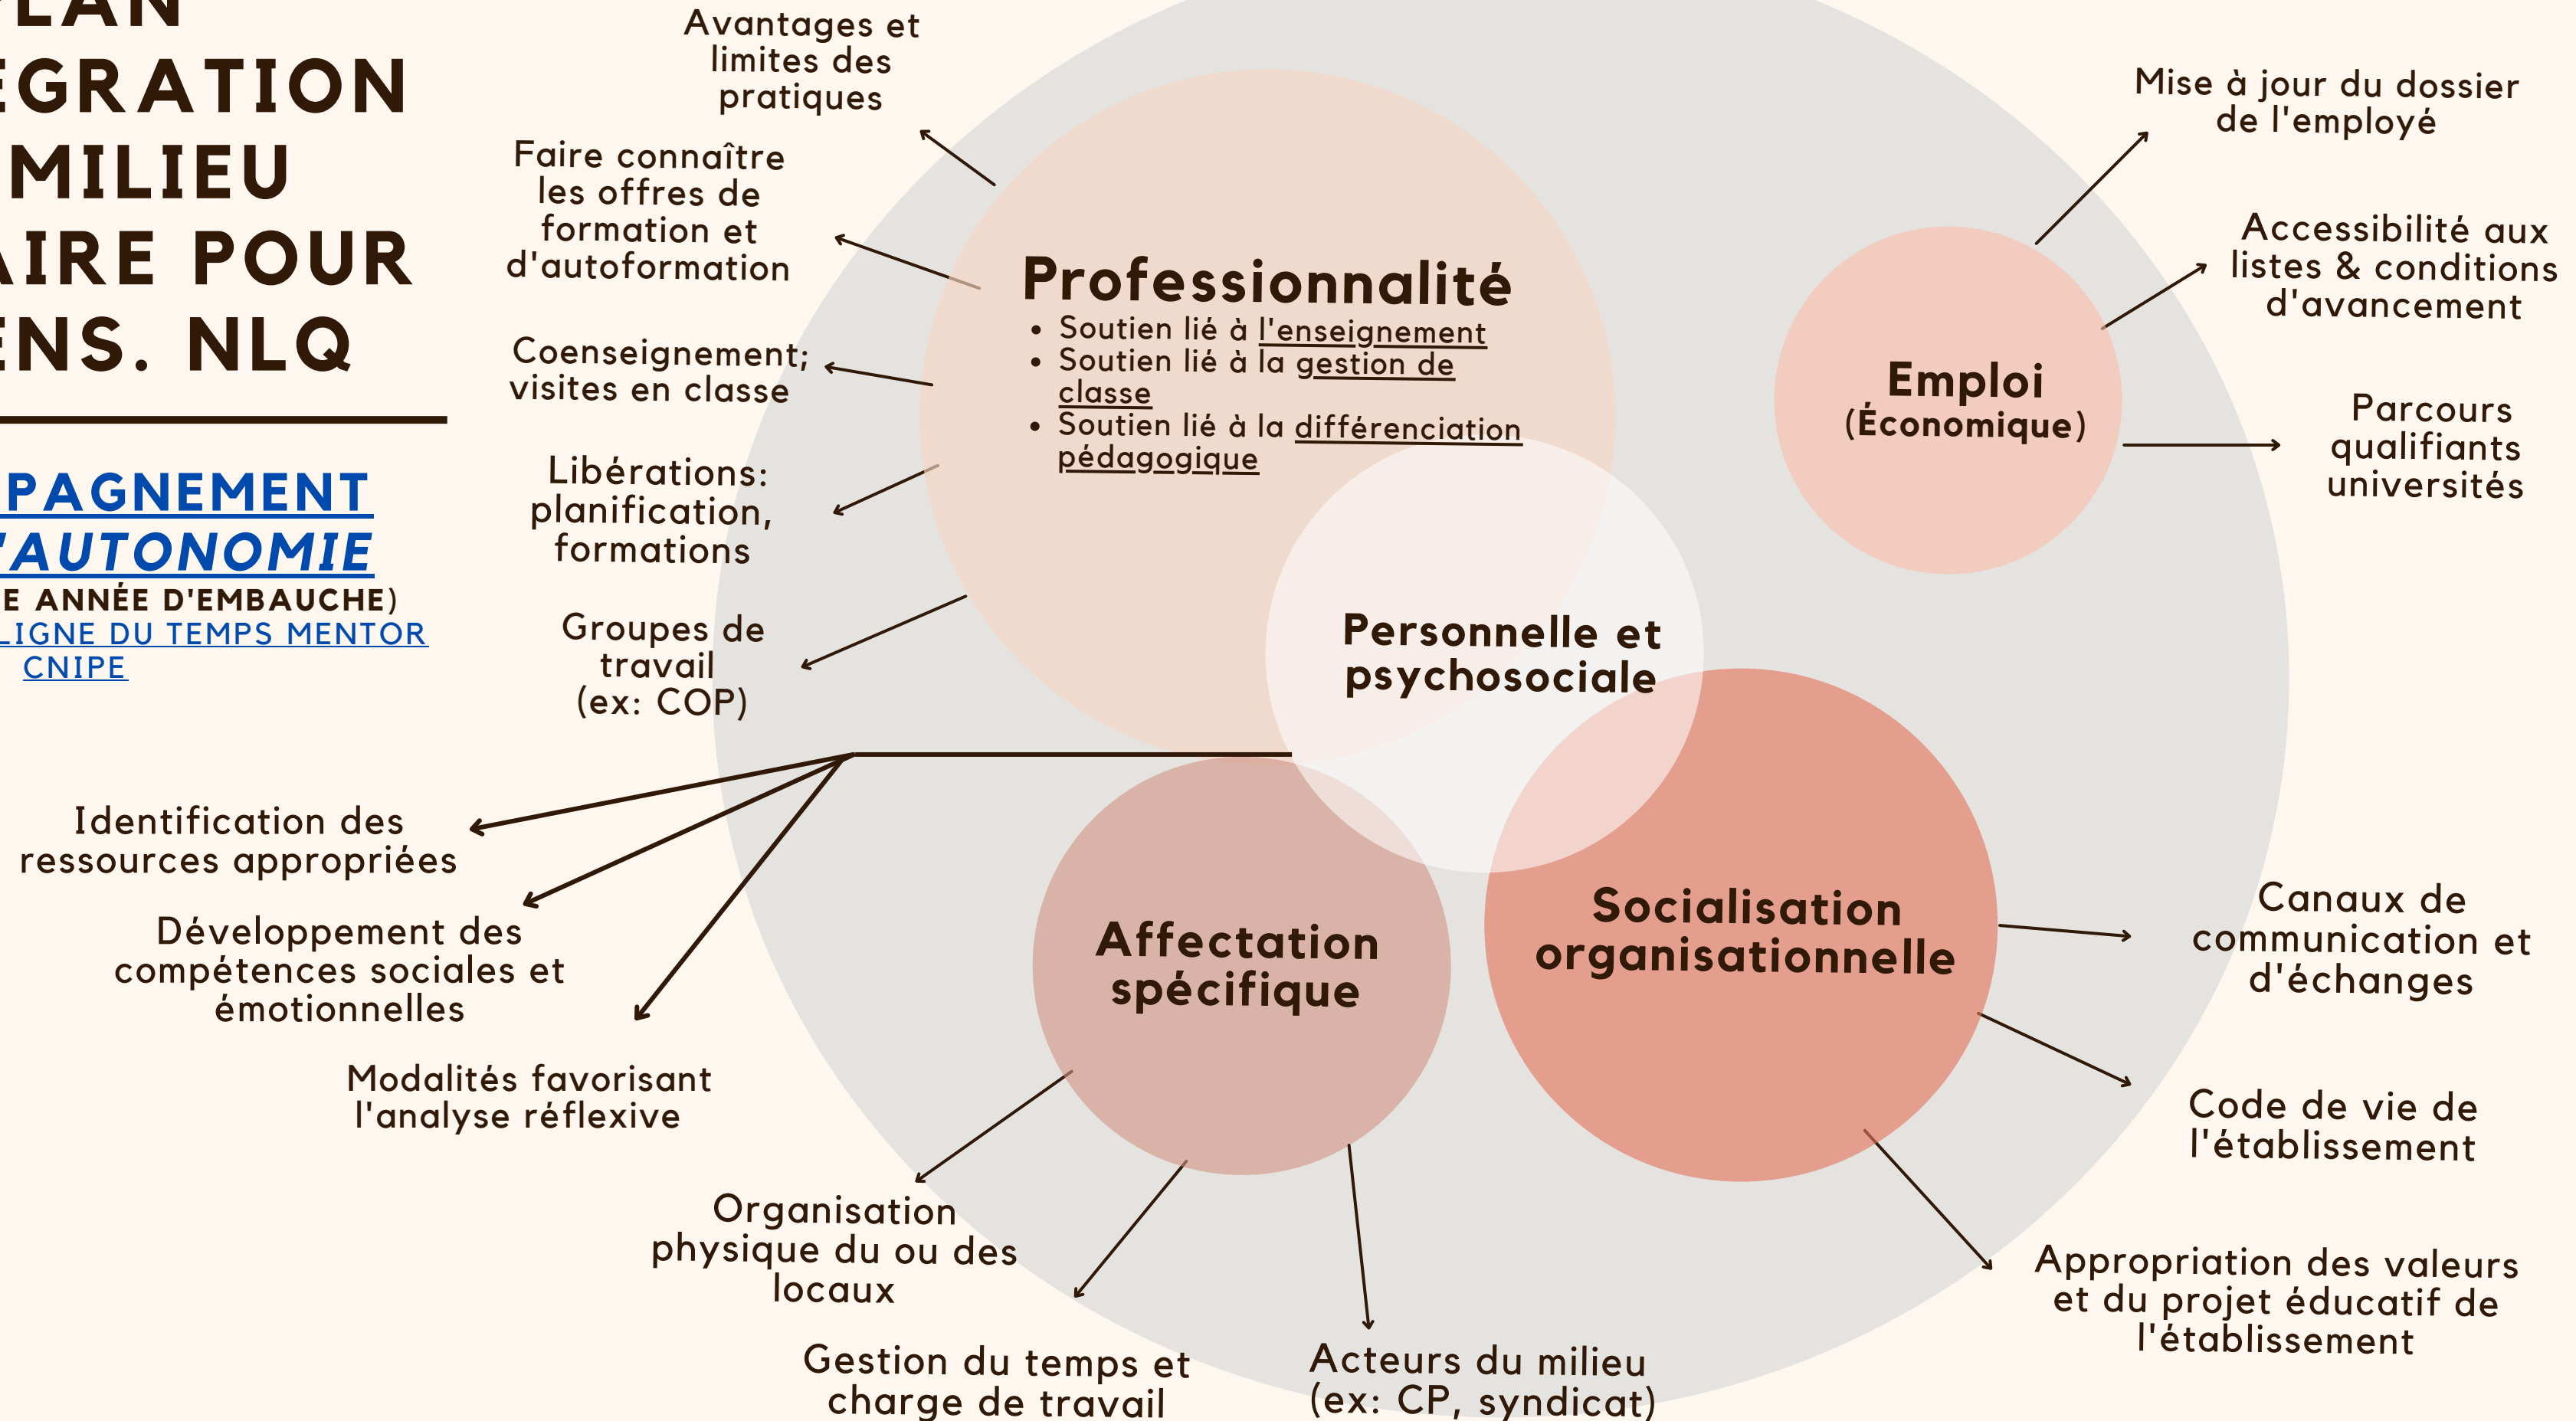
LAN
EGRATION
MILIEU
AIRE POUR
ENS. NLQ

PAGNEMENT
'AUTONOMIE
E ANNÉE D'EMBAUCHE)
LIGNE DU TEMPS MENTOR
CNIPE

Avantages et limites des pratiques

Faire connaître les offres de formation et d'autoformation

Coenseignement; visites en classe

Libérations: planification, formations

Groupes de travail (ex: COP)

Professionnalité
• Soutien lié à l'enseignement
• Soutien lié à la gestion de classe
• Soutien lié à la différenciation pédagogique

Personnelle et psychosociale

Emploi (Économique)

Mise à jour du dossier de l'employé

Accessibilité aux listes & conditions d'avancement

Parcours qualifiants universités

Identification des ressources appropriées

Développement des compétences sociales et émotionnelles

Modalités favorisant l'analyse réflexive

Affectation spécifique

Socialisation organisationnelle

Canaux de communication et d'échanges

Code de vie de l'établissement

Appropriation des valeurs et du projet éducatif de l'établissement

Organisation physique du ou des locaux

Gestion du temps et charge de travail

Acteurs du milieu (ex: CP, syndicat)